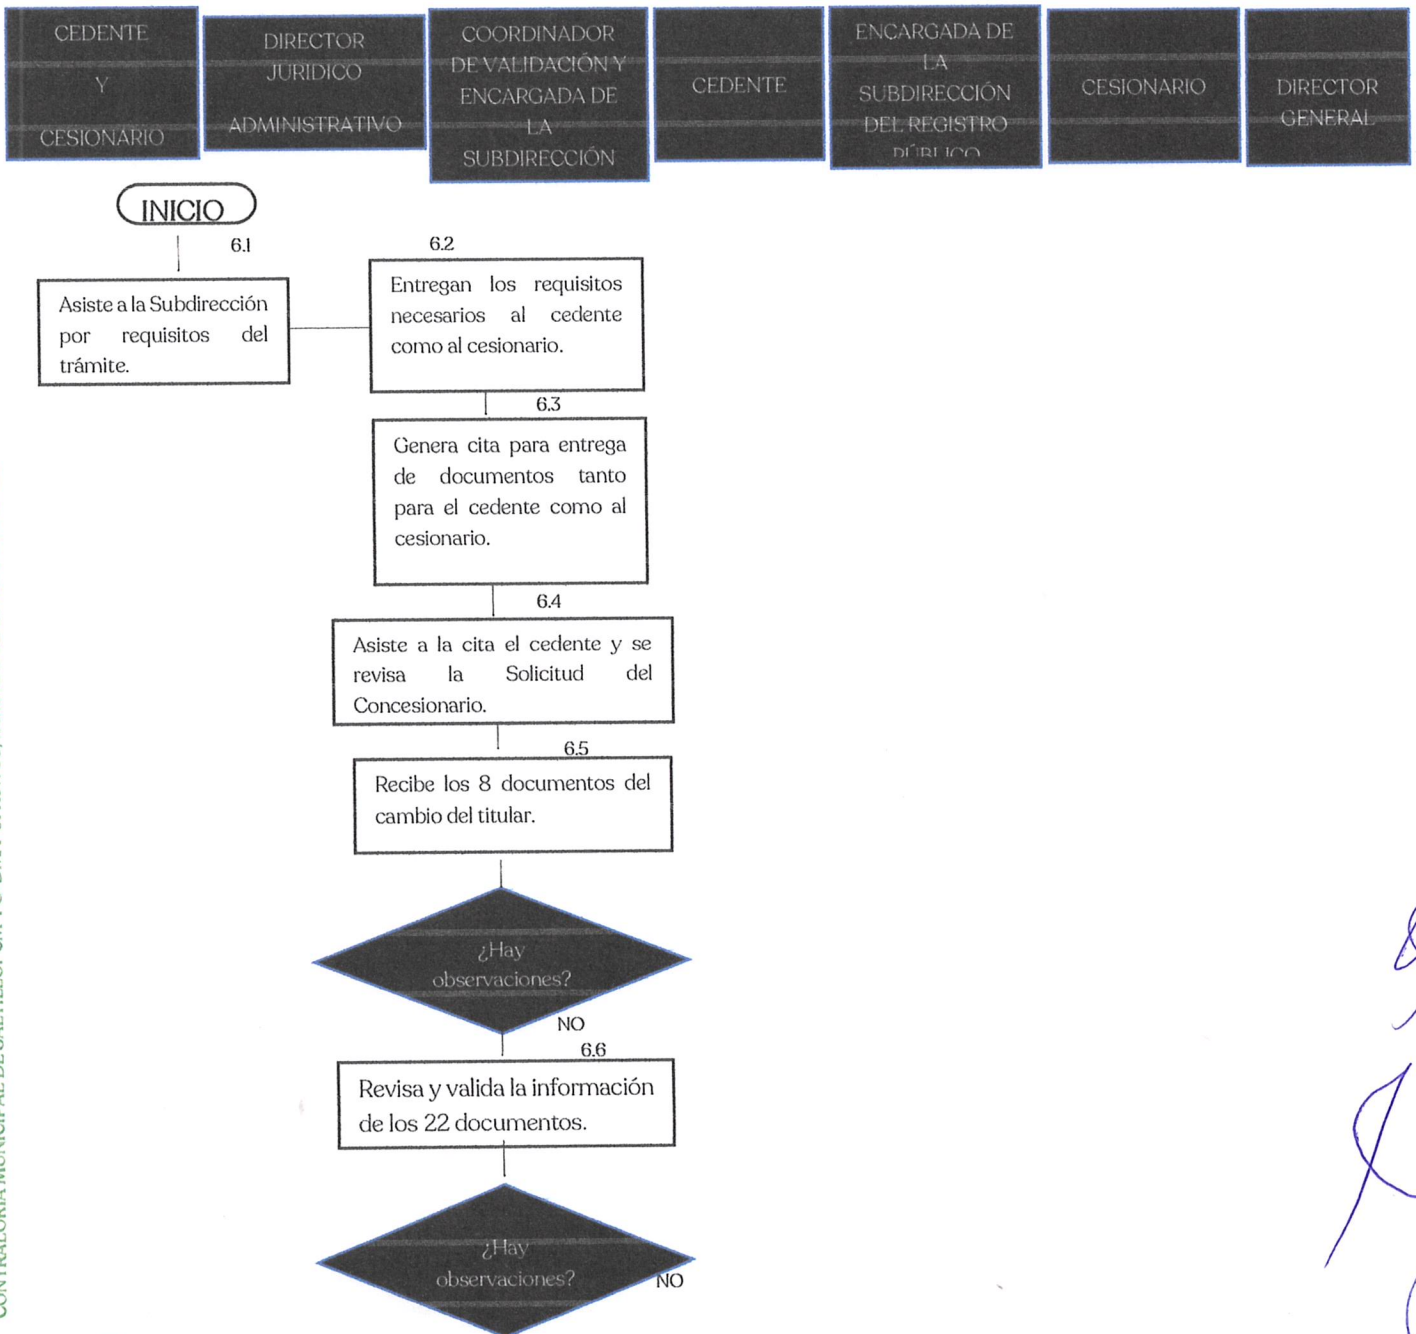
CEDENTE Y CESIONARIO

DIRECTOR JURIDICO ADMINISTRATIVO

COORDINADOR DE VALIDACIÓN Y ENCARGADA DE LA SUBDIRECCIÓN

CEDENTE

ENCARGADA DE LA SUBDIRECCIÓN DEL REGISTRO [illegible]

CESIONARIO

DIRECTOR GENERAL

INICIO

6.1

Asiste a la Subdirección por requisitos del trámite.

6.2

Entregan los requisitos necesarios al cedente como al cesionario.

6.3

Genera cita para entrega de documentos tanto para el cedente como al cesionario.

6.4

Asiste a la cita el cedente y se revisa la Solicitud del Concesionario.

6.5

Recibe los 8 documentos del cambio del titular.

¿Hay observaciones?

NO

6.6

Revisa y valida la información de los 22 documentos.

¿Hay observaciones?

NO

CONTRALORÍA MUNICIPAL DE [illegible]